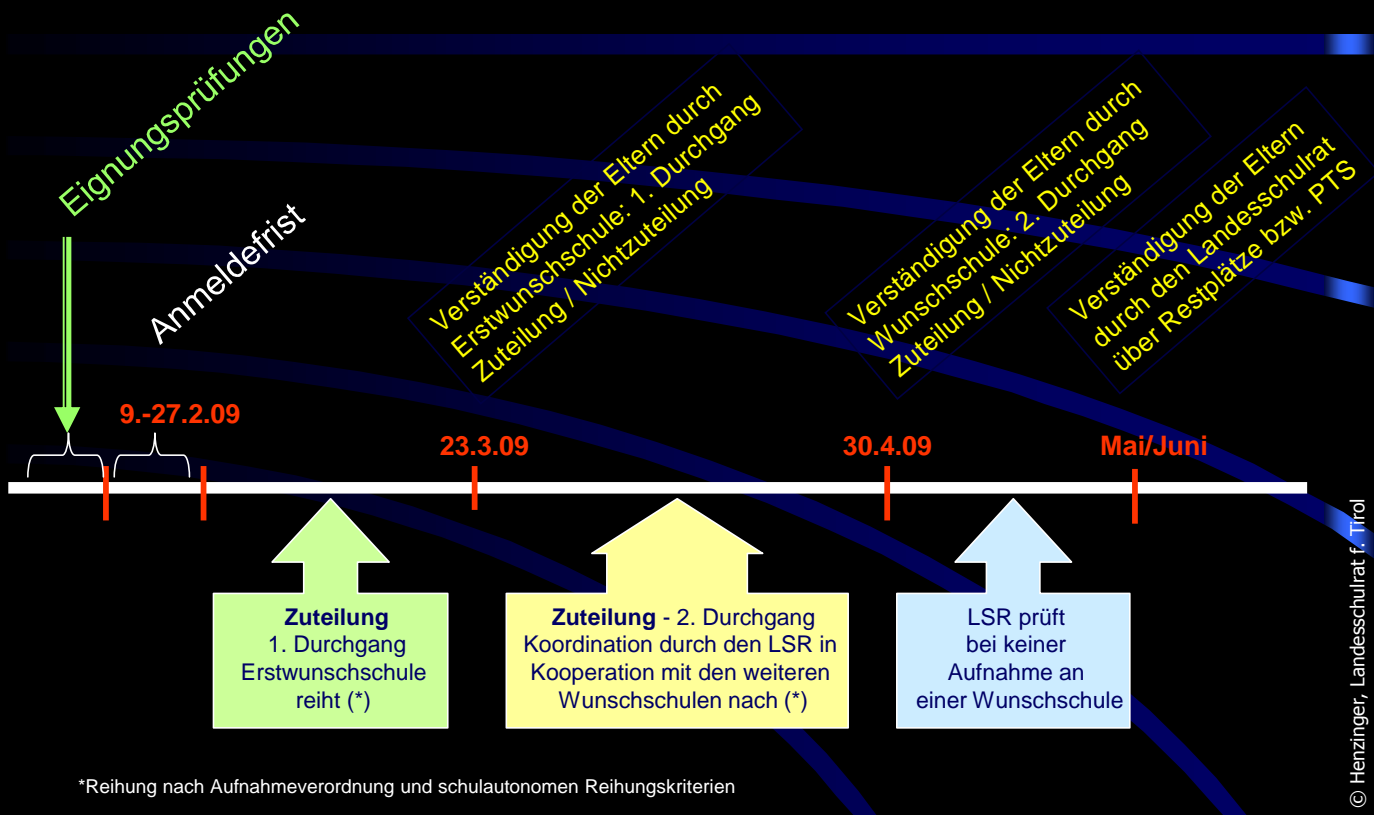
Eignungsprüfungen

Anmeldefrist

Verständigung der Eltern durch Erstwunschschule: 1. Durchgang Zuteilung / Nichtzuteilung

Verständigung der Eltern durch Wunschschule: 2. Durchgang Zuteilung / Nichtzuteilung

Verständigung der Eltern durch den Landesschulrat über Restplätze bzw. PTS

9.-27.2.09

23.3.09

30.4.09

Mai/Juni

**Zuteilung**
1. Durchgang
Erstwunschschule reiht (*)

**Zuteilung** - 2. Durchgang
Koordination durch den LSR in Kooperation mit den weiteren Wunschschulen nach (*)

LSR prüft bei keiner Aufnahme an einer Wunschschule

*Reihung nach Aufnahmeverordnung und schulautonomen Reihungskriterien

© Henzinger, Landesschulrat f. Tirol